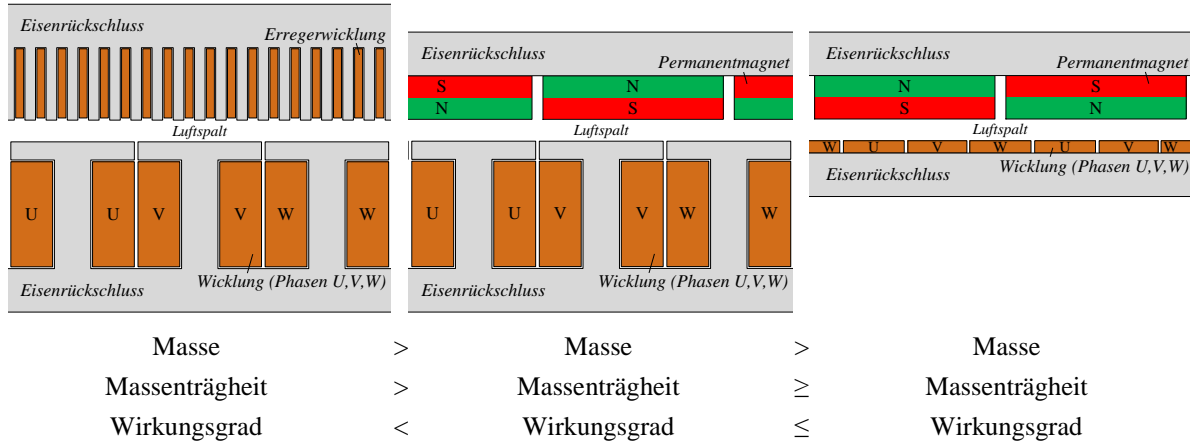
Eisenrückschluss
Erregerwicklung
Luftspalt
U U V V W W
Eisenrückschluss
Wicklung (Phasen U,V,W)

Eisenrückschluss
Permanentmagnet
S N N S N
Luftspalt
U U V V W W
Eisenrückschluss
Wicklung (Phasen U,V,W)

Eisenrückschluss
Permanentmagnet
N S S N
Luftspalt
W U V W U V W
Eisenrückschluss
Wicklung (Phasen U,V,W)

| Masse | > | Masse | > | Masse |
|---|---|---|---|---|
| Massenträgheit | > | Massenträgheit | $\geq$ | Massenträgheit |
| Wirkungsgrad | < | Wirkungsgrad | $\leq$ | Wirkungsgrad |